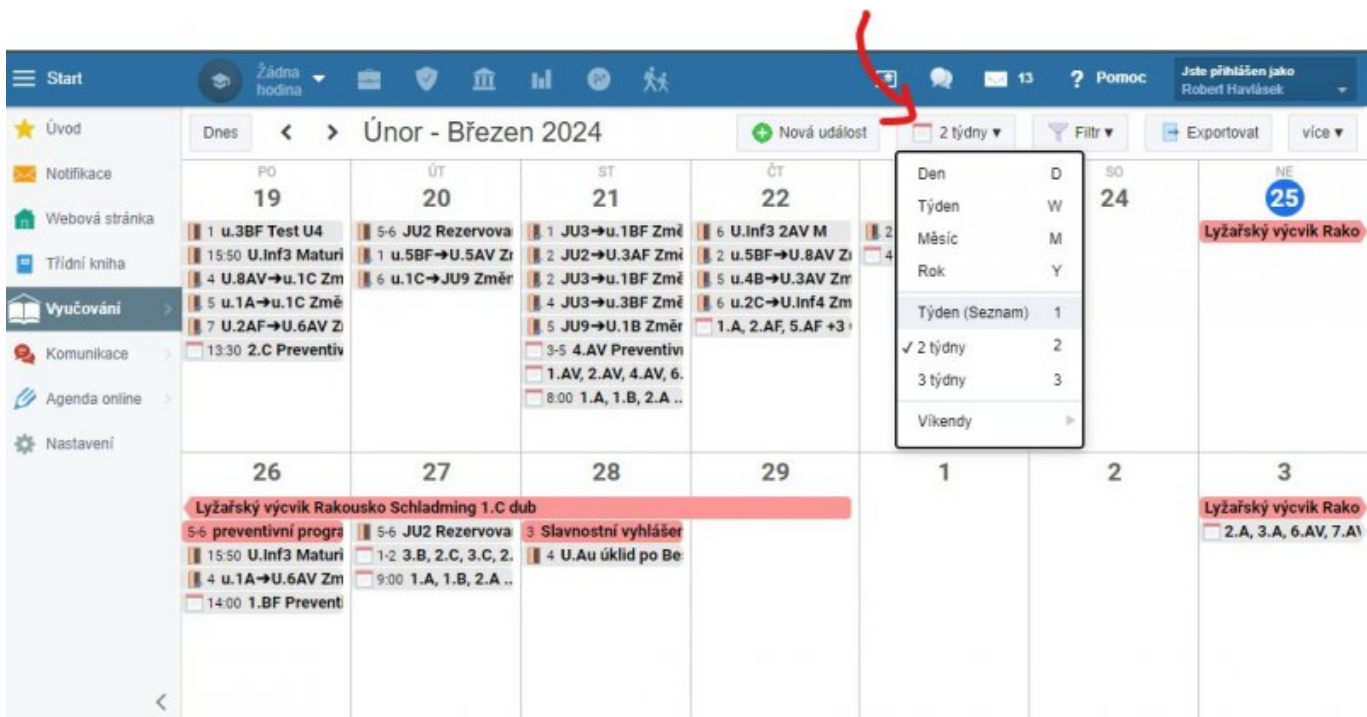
Start

Žádna hodina

13

? Pomoc

Jste přihlášen jako Robert Havlásek

Úvod
Notifikace
Webová stránka
Třídní kniha
Vyučování
Komunikace
Agenda online
Nastavení

Dnes < > Únor - Březen 2024

Nová událost

2 týdny ▾

Filtr ▾

Exportovat

více ▾

| PO 19 | ÚT 20 | ST 21 | ČT 22 | | SO 24 | NE 25 |
|---|---|---|---|---|---|---|
| 1 u.3BF Test U4 | 5-6 JU2 Rezervova | 1 JU3→u.1BF Změ | 6 U.Inf3 2AV M | 2 | | Lyžařský výcvik Rako |
| 15:50 U.Inf3 Maturi | 1 u.5BF→U.5AV Zı | 2 JU2→u.3AF Změ | 2 u.5BF→U.8AV Zı | 4 | | |
| 4 U.8AV→u.1C Zm | 6 u.1C→JU9 Změn | 2 JU3→u.1BF Změ | 5 u.4B→U.3AV Zm | | | |
| 5 u.1A→u.1C Změ | | 4 JU3→u.3BF Změ | 6 u.2C→U.Inf4 Zm | | | |
| 7 U.2AF→U.6AV Zı | | 5 JU9→U.1B Změr | 1.A, 2.AF, 5.AF +3 | | | |
| 13:30 2.C Preventiv | | 3-5 4.AV Preventivı | | | | |
| | | 1.AV, 2.AV, 4.AV, 6. | | | | |
| | | 8:00 1.A, 1.B, 2.A .. | | | | |

Den D
Týden W
Měsíc M
Rok Y
Týden (Seznam) 1
✓ 2 týdny 2
3 týdny 3
Víkendy

| 26 | 27 | 28 | 29 | 1 | 2 | 3 |
|---|---|---|---|---|---|---|
| Lyžařský výcvik Rakousko Schladming 1.C dub | | | | | | Lyžařský výcvik Rako |
| 5-6 preventivní progra | 5-6 JU2 Rezervova | 3 Slavnostní vyhlášer | | | | 2.A, 3.A, 6.AV, 7.A\ |
| 15:50 U.Inf3 Maturi | 1-2 3.B, 2.C, 3.C, 2. | 4 U.Au úklid po Be | | | | |
| 4 u.1A→U.6AV Zm | 9:00 1.A, 1.B, 2.A .. | | | | | |
| 14:00 1.BF Preventi | | | | | | |

<